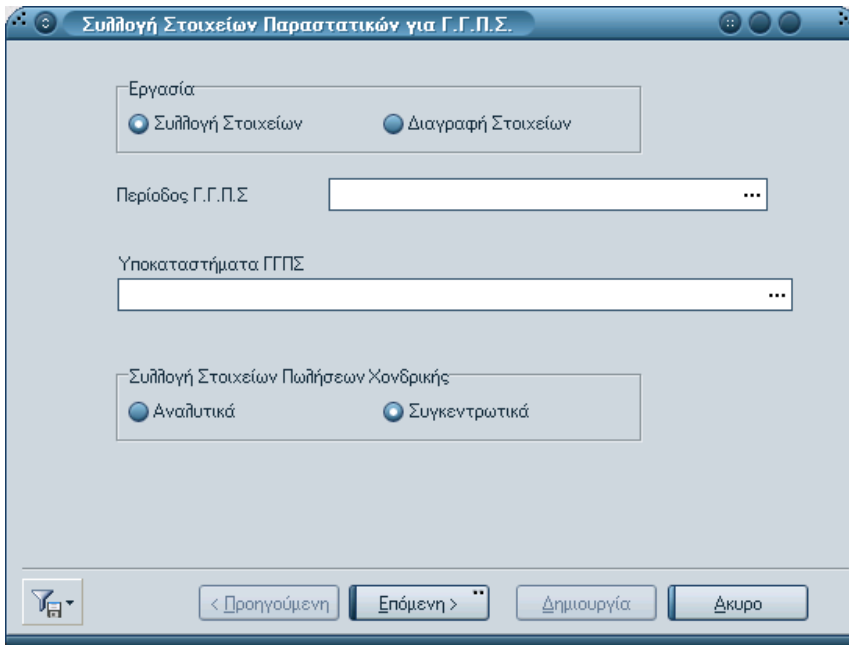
Συλλογή Στοιχείων Παραστατικών για Γ.Γ.Π.Σ.

Εργασία
Συλλογή Στοιχείων
Διαγραφή Στοιχείων

Περίοδος Γ.Γ.Π.Σ

Υποκαταστήματα ΓΓΠΣ

Συλλογή Στοιχείων Πωλήσεων Χονδρικής
Αναλυτικά
Συγκεντρωτικά

< Προηγούμενη
Επόμενη >
Δημιουργία
Άκυρο